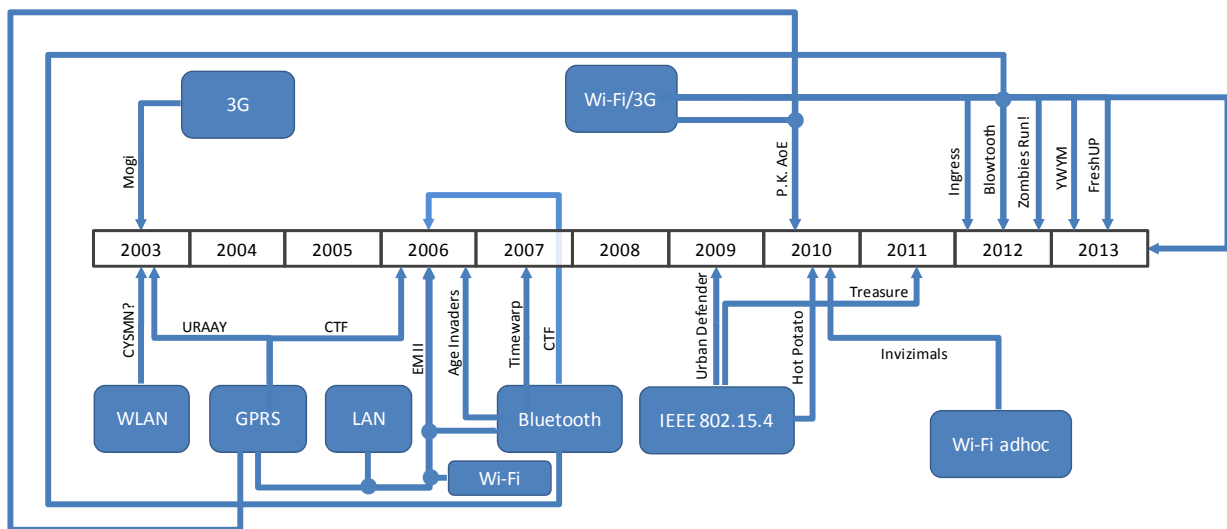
3G

Wi-Fi/3G

Mogi

P. K. AoE

Ingress

Blowtooth

Zombies Run!

YWYM

FreshUP

| 2003 | 2004 | 2005 | 2006 | 2007 | 2008 | 2009 | 2010 | 2011 | 2012 | 2013 |
|---|---|---|---|---|---|---|---|---|---|---|

CYSMN?

URAAY

CTF

EM II

Age Invaders

Timewarp

CTF

Urban Defender

Hot Potato

Treasure

Invizimals

WLAN

GPRS

LAN

Bluetooth

IEEE 802.15.4

Wi-Fi

Wi-Fi adhoc